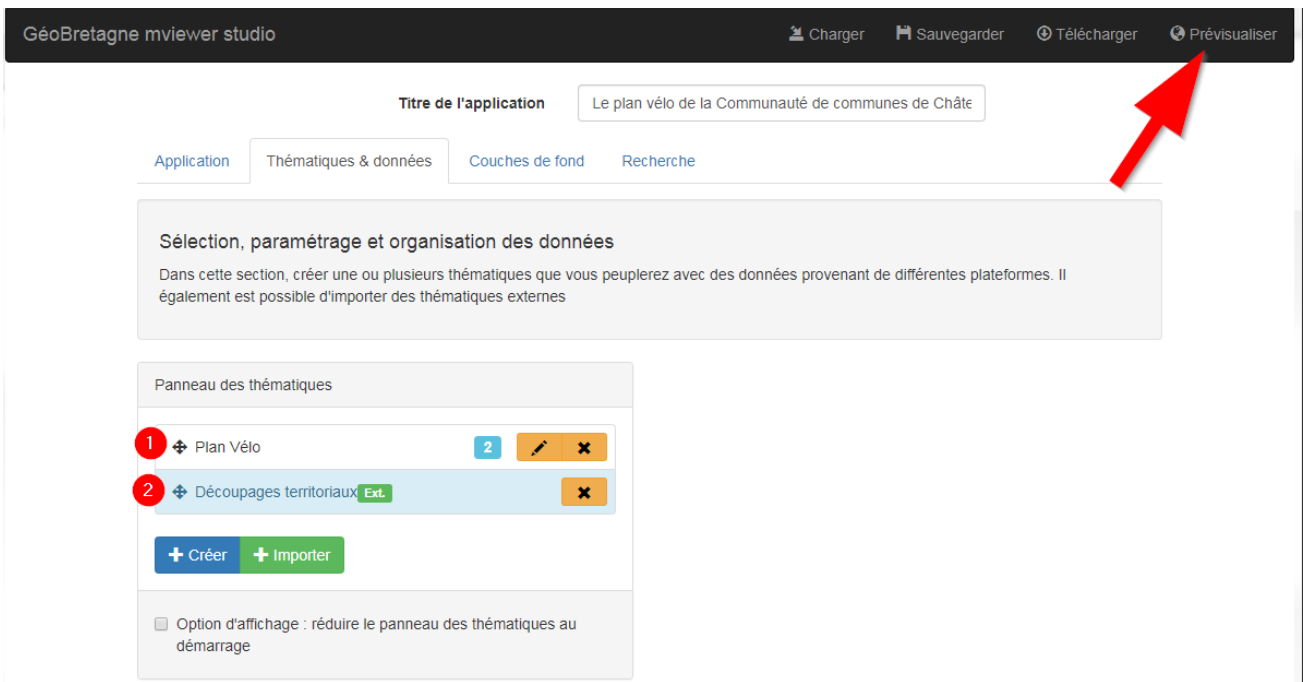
GéoBretagne mviewer studio

Charger Sauvegarder Télécharger Prévisualiser

Titre de l'application Le plan vélo de la Communauté de communes de Châte

Application Thématiques & données Couches de fond Recherche

Sélection, paramétrage et organisation des données

Dans cette section, créer une ou plusieurs thématiques que vous peuplerez avec des données provenant de différentes plateformes. Il également est possible d'importer des thématiques externes

Panneau des thématiques

1 Plan Vélo 2

2 Découpages territoriaux Ext.

Créer Importer

Option d'affichage : réduire le panneau des thématiques au démarrage